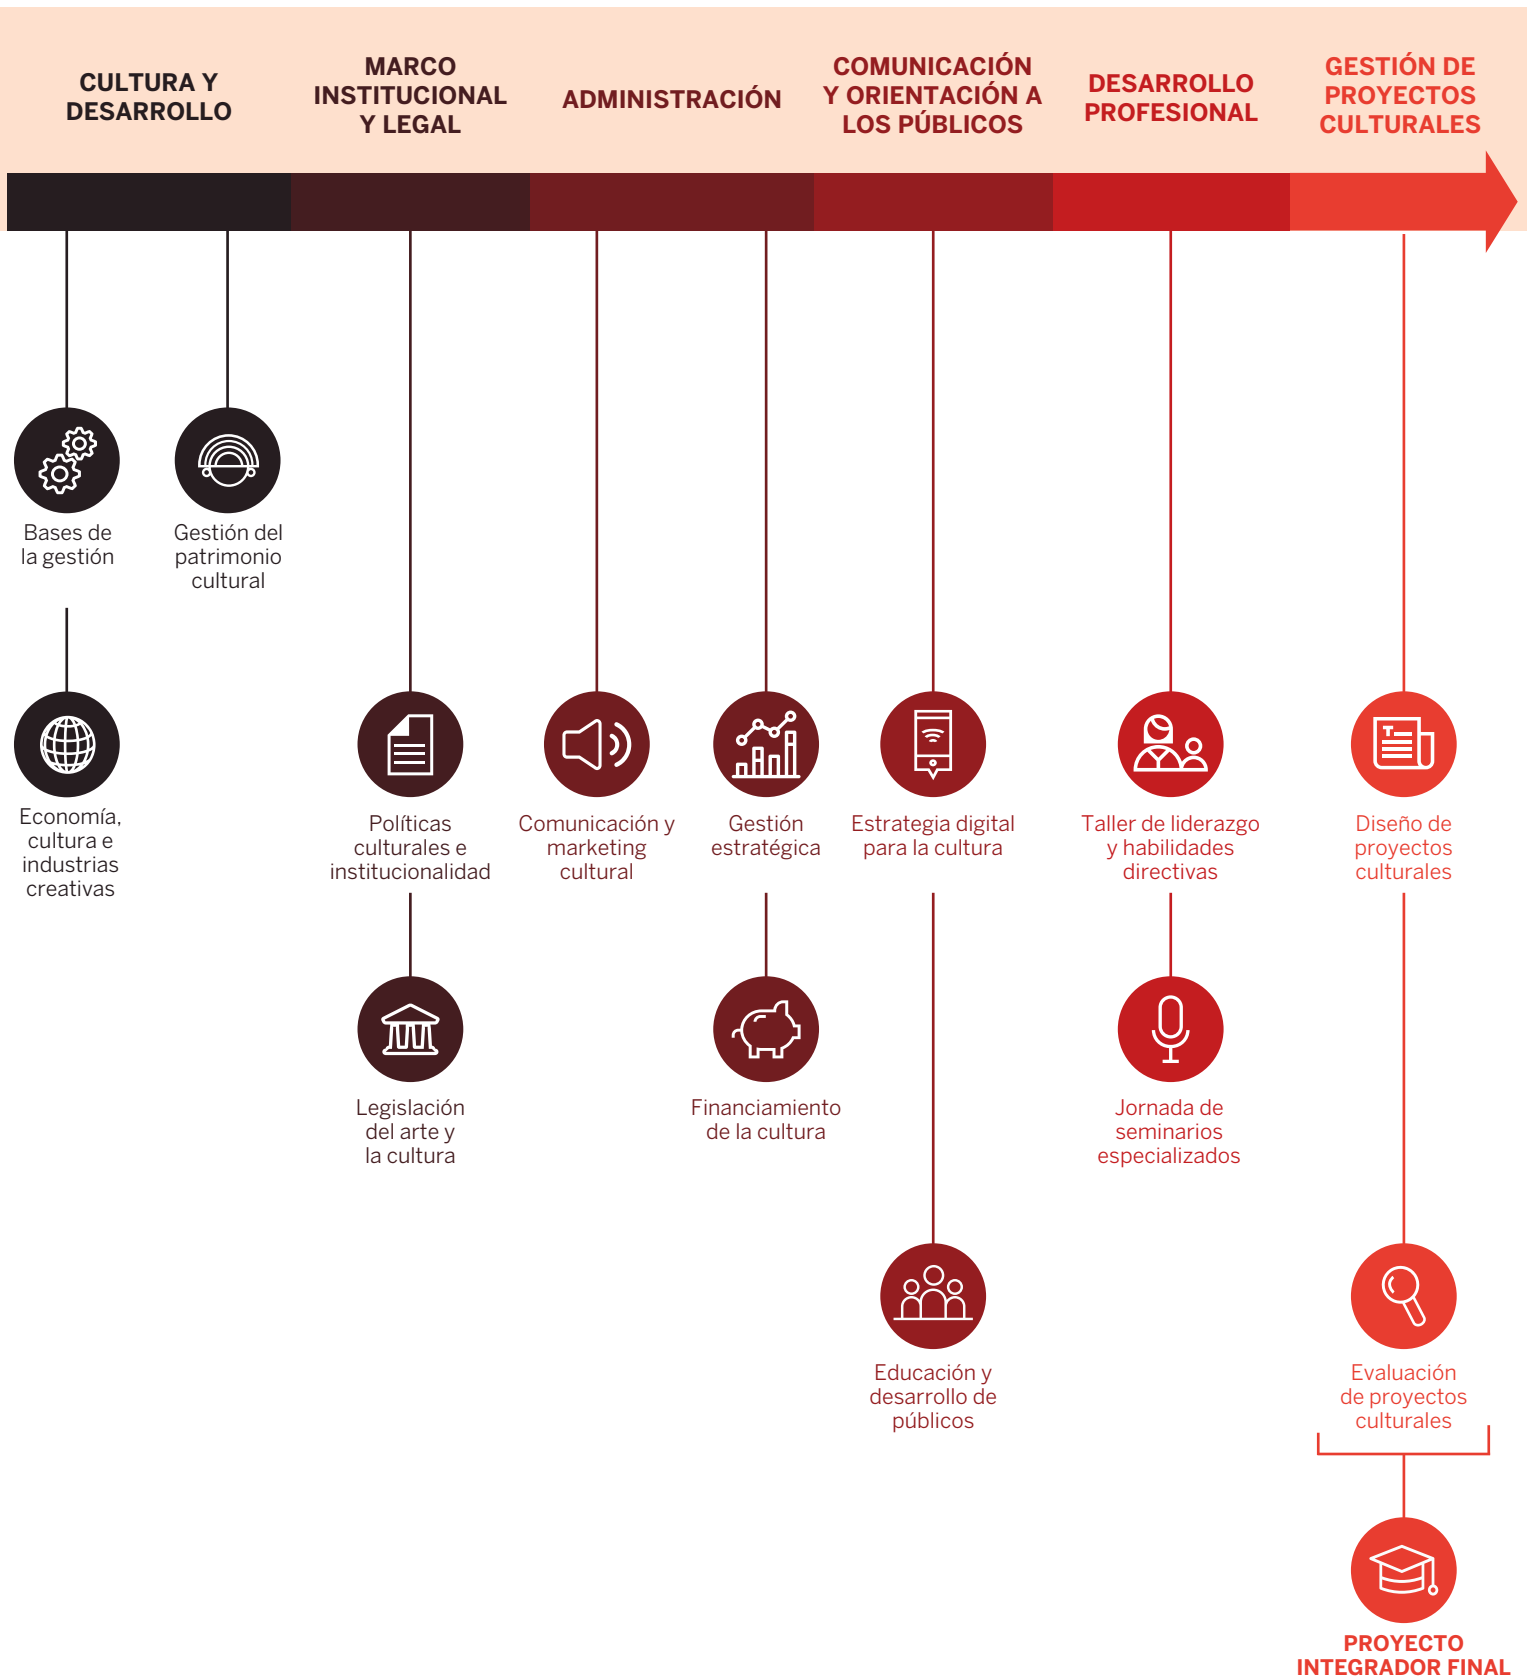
CULTURA Y DESARROLLO

MARCO INSTITUCIONAL Y LEGAL

ADMINISTRACIÓN

COMUNICACIÓN Y ORIENTACIÓN A LOS PÚBLICOS

DESARROLLO PROFESIONAL

GESTIÓN DE PROYECTOS CULTURALES

Bases de la gestión

Gestión del patrimonio cultural

Economía, cultura e industrias creativas

Políticas culturales e institucionalidad

Comunicación y marketing cultural

Gestión estratégica

Estrategia digital para la cultura

Taller de liderazgo y habilidades directivas

Diseño de proyectos culturales

Legislación del arte y la cultura

Financiamiento de la cultura

Jornada de seminarios especializados

Educación y desarrollo de públicos

Evaluación de proyectos culturales

PROYECTO INTEGRADOR FINAL